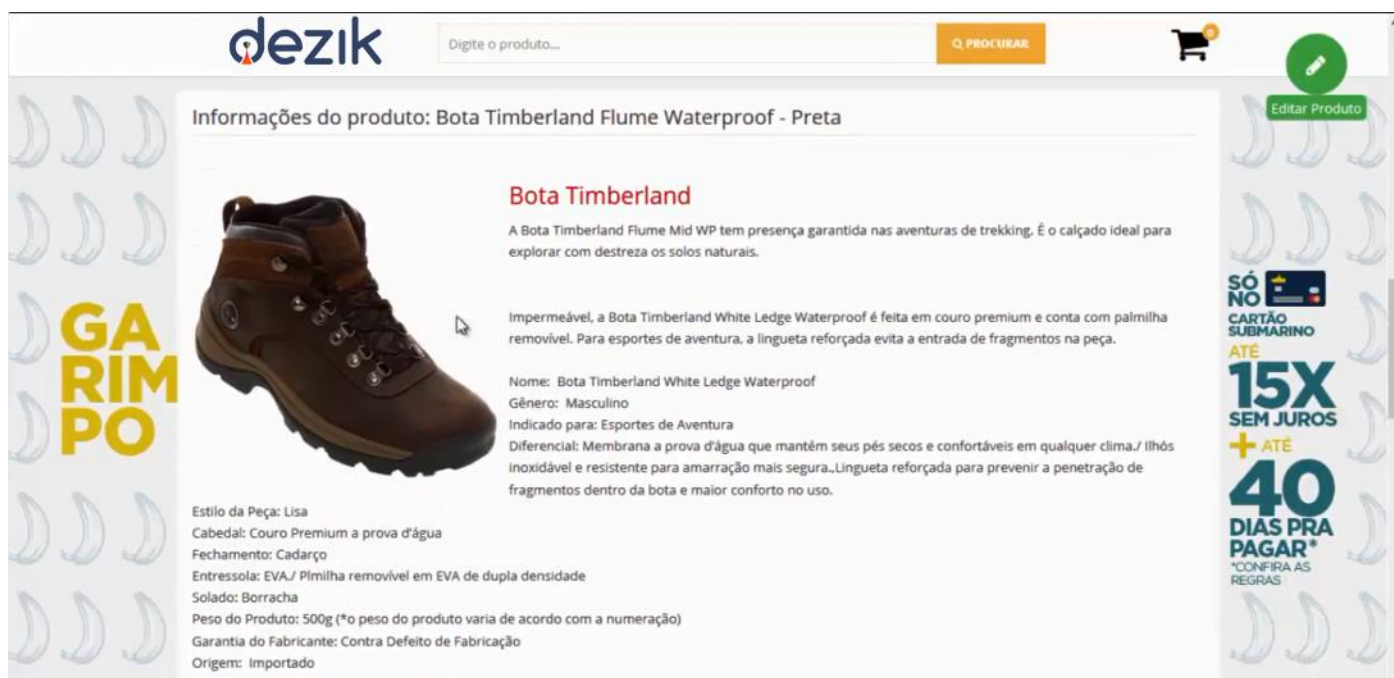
dezik

Digite o produto...

PROCURAR

0

Editar Produto

Informações do produto: Bota Timberland Flume Waterproof - Preta

Bota Timberland

A Bota Timberland Flume Mid WP tem presença garantida nas aventuras de trekking. É o calçado ideal para explorar com destreza os solos naturais.

Impermeável, a Bota Timberland White Ledge Waterproof é feita em couro premium e conta com palmilha removível. Para esportes de aventura, a lingueta reforçada evita a entrada de fragmentos na peça.

Nome: Bota Timberland White Ledge Waterproof
Gênero: Masculino
Indicado para: Esportes de Aventura
Diferencial: Membrana a prova d'água que mantém seus pés secos e confortáveis em qualquer clima./ Ilhós inoxidável e resistente para amarração mais segura.,Lingueta reforçada para prevenir a penetração de fragmentos dentro da bota e maior conforto no uso.
Estilo da Peça: Lisa
Cabedal: Couro Premium a prova d'água
Fechamento: Cadarço
Entressola: EVA./ Plmilha removível em EVA de dupla densidade
Solado: Borracha
Peso do Produto: 500g (*o peso do produto varia de acordo com a numeração)
Garantia do Fabricante: Contra Defeito de Fabricação
Origem: Importado

GA
RIM
PO

SÓ NO CARTÃO SUBMARINO ATÉ 15X SEM JUROS + ATÉ 40 DIAS PRA PAGAR* *CONFIRA AS REGRAS